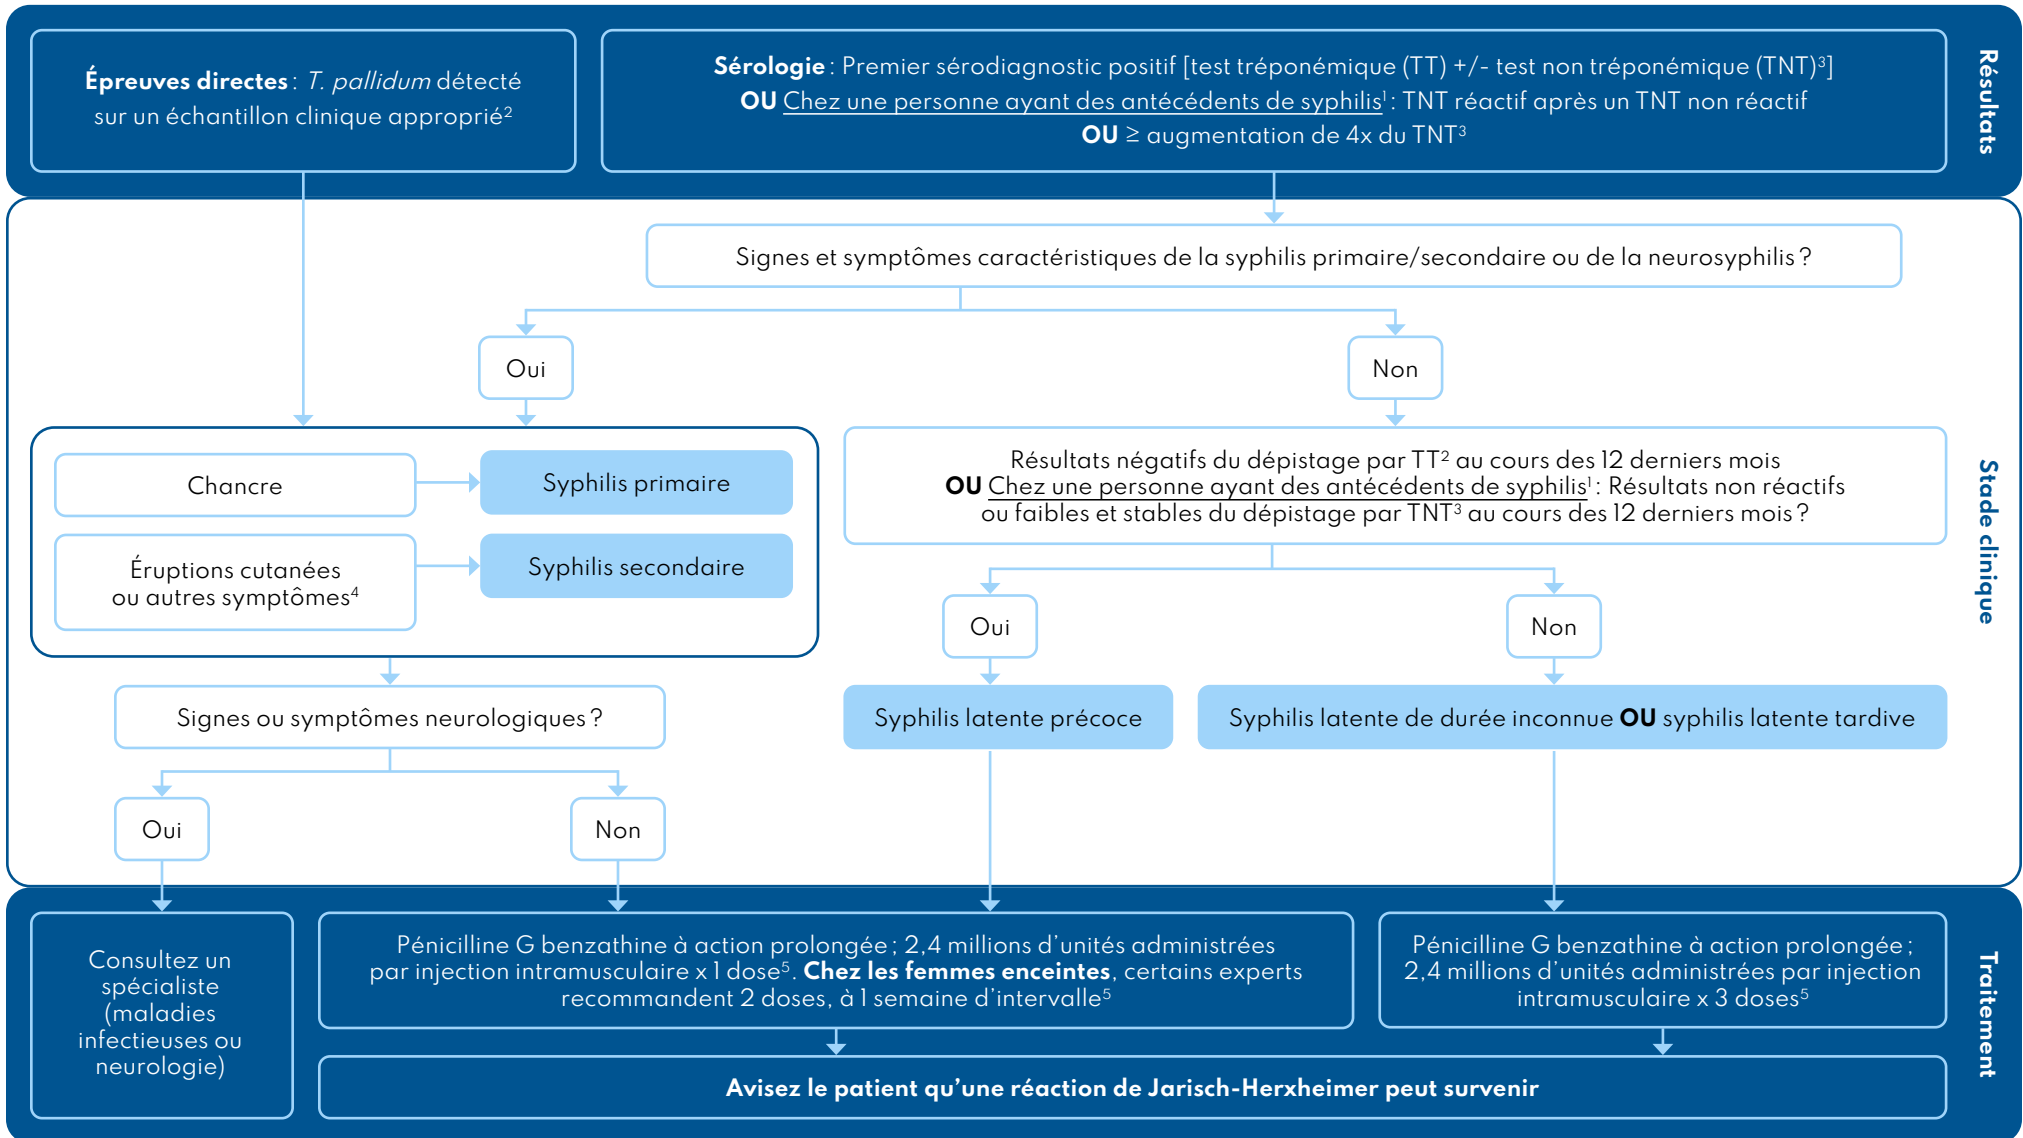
Épreuves directes : T. pallidum détecté sur un échantillon clinique approprié²

Sérologie : Premier sérodiagnostic positif [test tréponémique (TT) +/- test non tréponémique (TNT)³]
OU Chez une personne ayant des antécédents de syphilis¹ : TNT réactif après un TNT non réactif
OU ≥ augmentation de 4x du TNT³

Résultats

Signes et symptômes caractéristiques de la syphilis primaire/secondaire ou de la neurosyphilis ?

Oui

Non

Chancre

Syphilis primaire

Éruptions cutanées ou autres symptômes⁴

Syphilis secondaire

Résultats négatifs du dépistage par TT² au cours des 12 derniers mois
OU Chez une personne ayant des antécédents de syphilis¹ : Résultats non réactifs ou faibles et stables du dépistage par TNT³ au cours des 12 derniers mois ?

Oui

Non

Signes ou symptômes neurologiques ?

Syphilis latente précoce

Syphilis latente de durée inconnue OU syphilis latente tardive

Oui

Non

Stade clinique

Consultez un spécialiste (maladies infectieuses ou neurologie)

Pénicilline G benzathine à action prolongée ; 2,4 millions d'unités administrées par injection intramusculaire x 1 dose⁵. Chez les femmes enceintes, certains experts recommandent 2 doses, à 1 semaine d'intervalle⁵

Pénicilline G benzathine à action prolongée ; 2,4 millions d'unités administrées par injection intramusculaire x 3 doses⁵

Avisez le patient qu'une réaction de Jarisch-Herxheimer peut survenir

Traitement